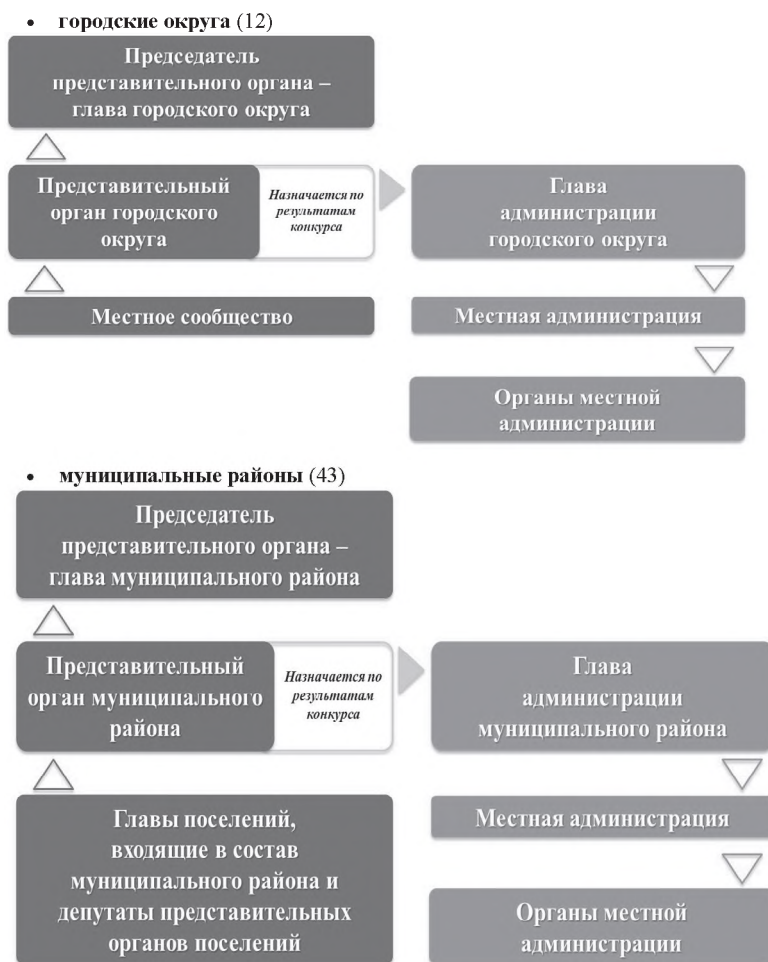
• **городские округа** (12)

Председатель представительного органа – глава городского округа

Представительный орган городского округа

Назначается по результатам конкурса

Глава администрации городского округа

Местное сообщество

Местная администрация

Органы местной администрации

• **муниципальные районы** (43)

Председатель представительного органа – глава муниципального района

Представительный орган муниципального района

Назначается по результатам конкурса

Глава администрации муниципального района

Главы поселений, входящие в состав муниципального района и депутаты представительных органов поселений

Местная администрация

Органы местной администрации